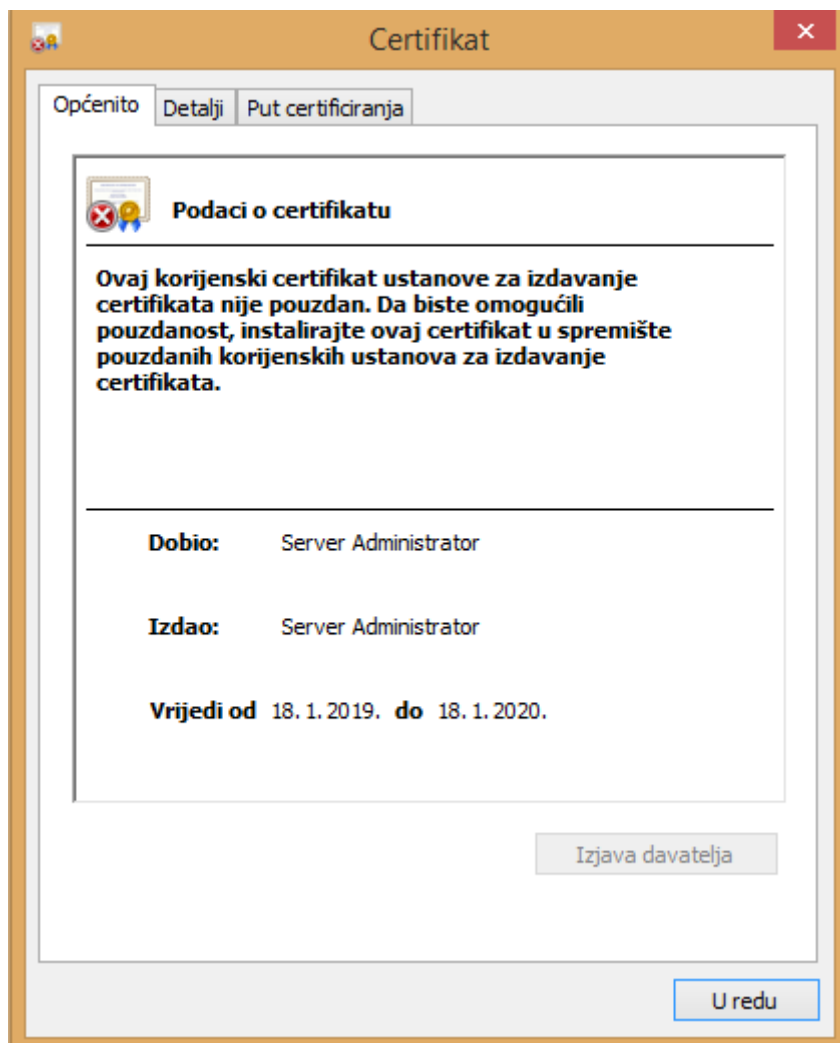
Certifikat

Općenito | Detalji | Put certificiranja

Podaci o certifikatu

Ovaj korijenski certifikat ustanove za izdavanje certifikata nije pouzdan. Da biste omogućili pouzdanost, instalirajte ovaj certifikat u spremište pouzdanih korijenskih ustanova za izdavanje certifikata.

Dobio: Server Administrator

Izdao: Server Administrator

Vrijedi od 18. 1. 2019. do 18. 1. 2020.

Izjava davatelja

U redu